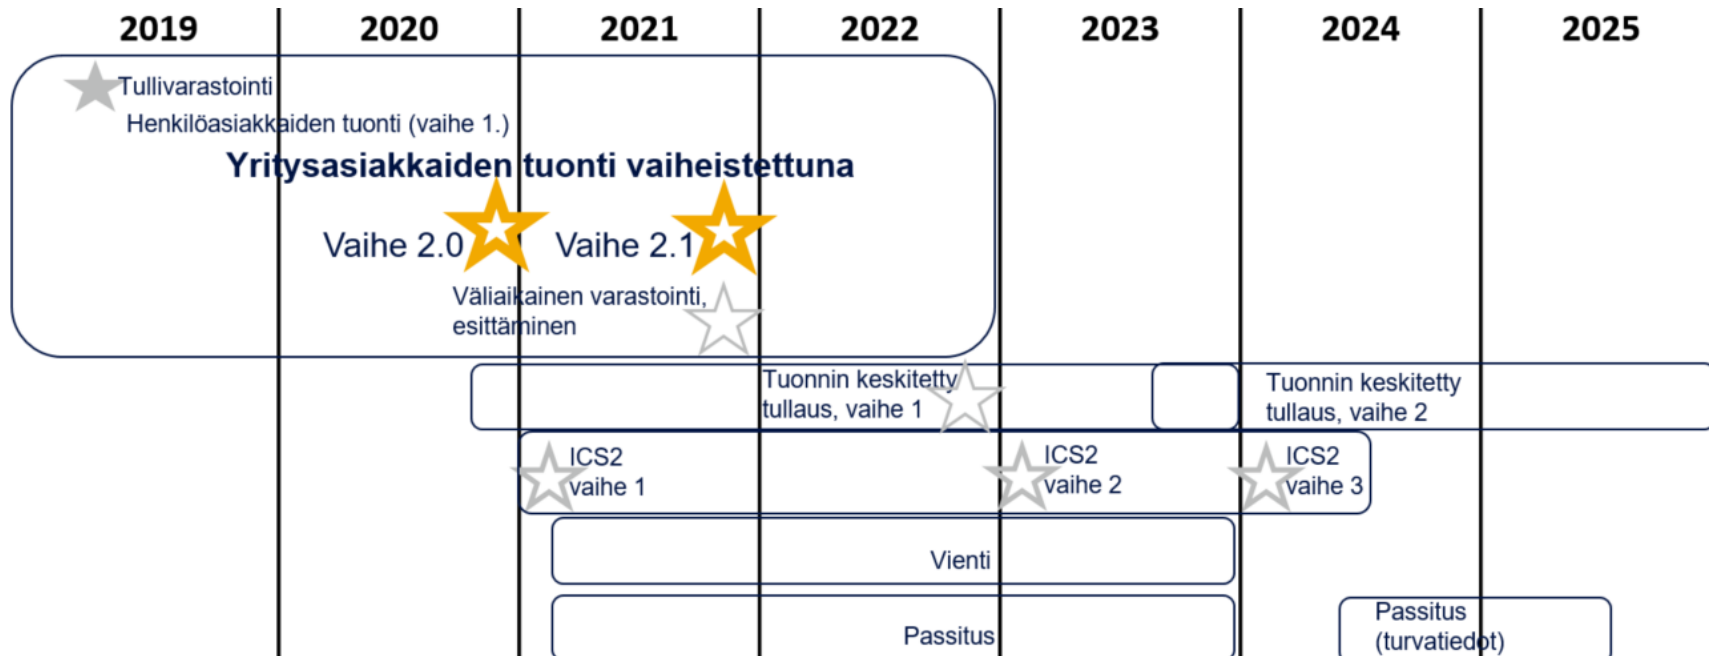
2019 2020 2021 2022 2023 2024 2025

Tullivarastointi

Henkilöasiakkaiden tuonti (vaihe 1.)

Yritysasiakkaiden tuonti vaiheistettuna

Vaihe 2.0 Vaihe 2.1

Väliaikainen varastointi, esittäminen

Tuonnin keskitetty tullaus, vaihe 1

Tuonnin keskitetty tullaus, vaihe 2

ICS2 vaihe 1

ICS2 vaihe 2

ICS2 vaihe 3

Vienti

Passitus

Passitus (turvatiedot)